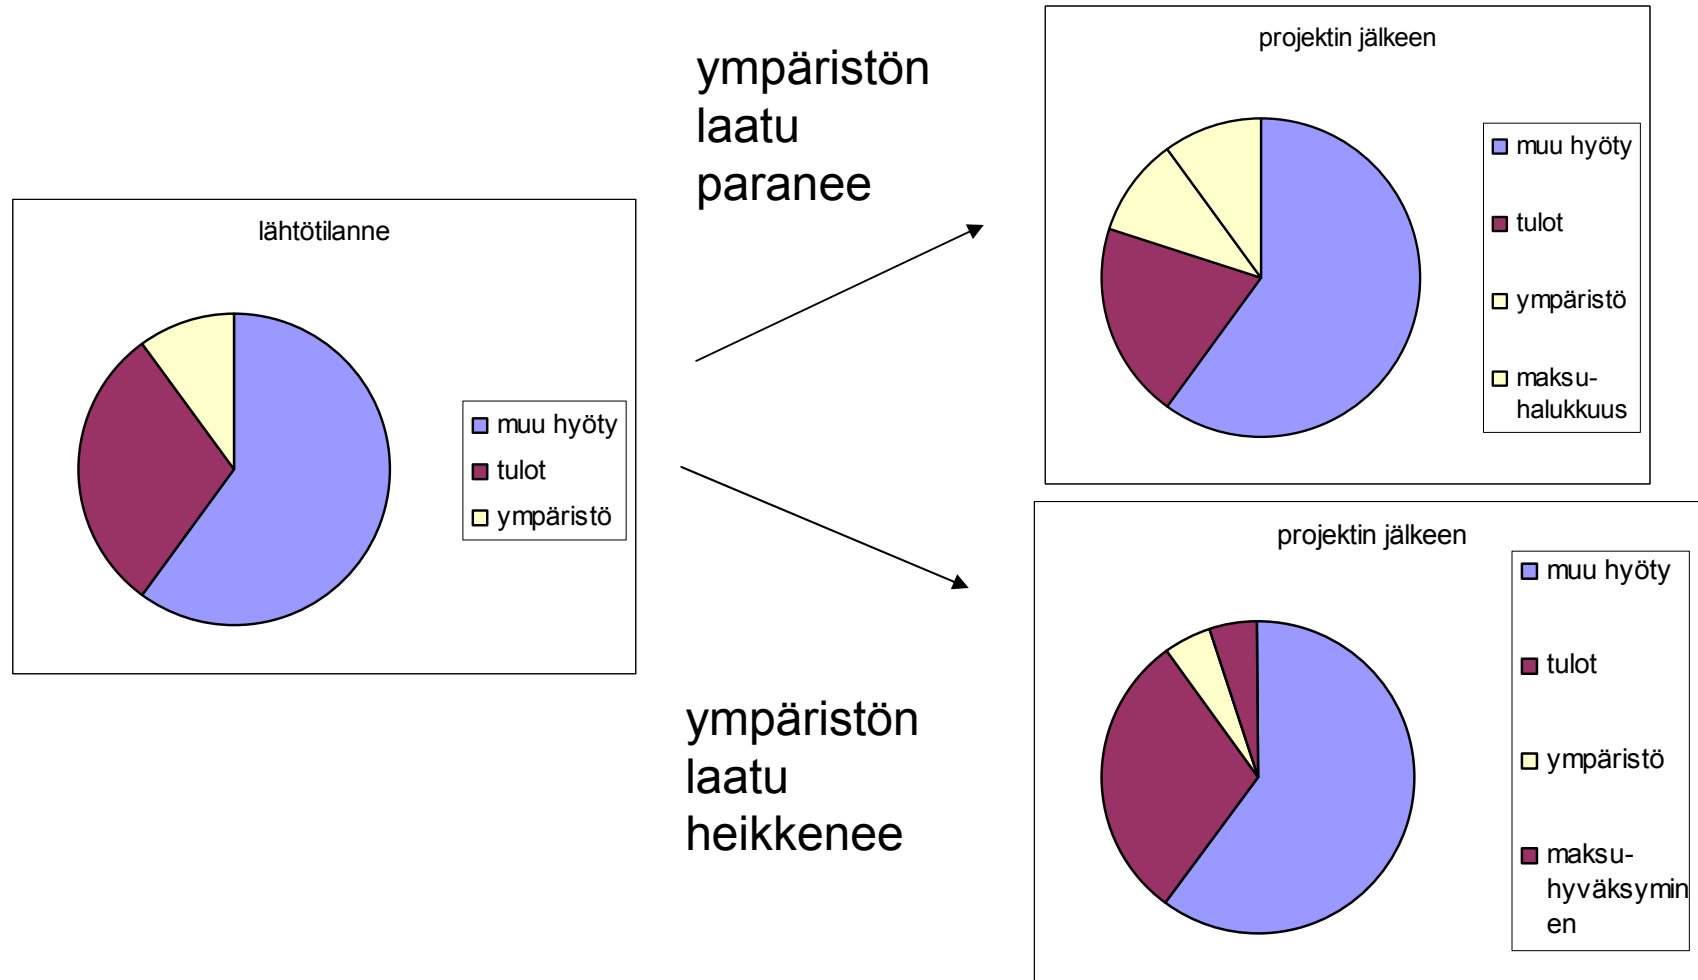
lähtötilanne

muu hyöty
tulot
ympäristö

ympäristön laatu paranee

projektin jälkeen

muu hyöty
tulot
ympäristö
maksuhalukkuus

ympäristön laatu heikkenee

projektin jälkeen

muu hyöty
tulot
ympäristö
maksuhyväksyminen